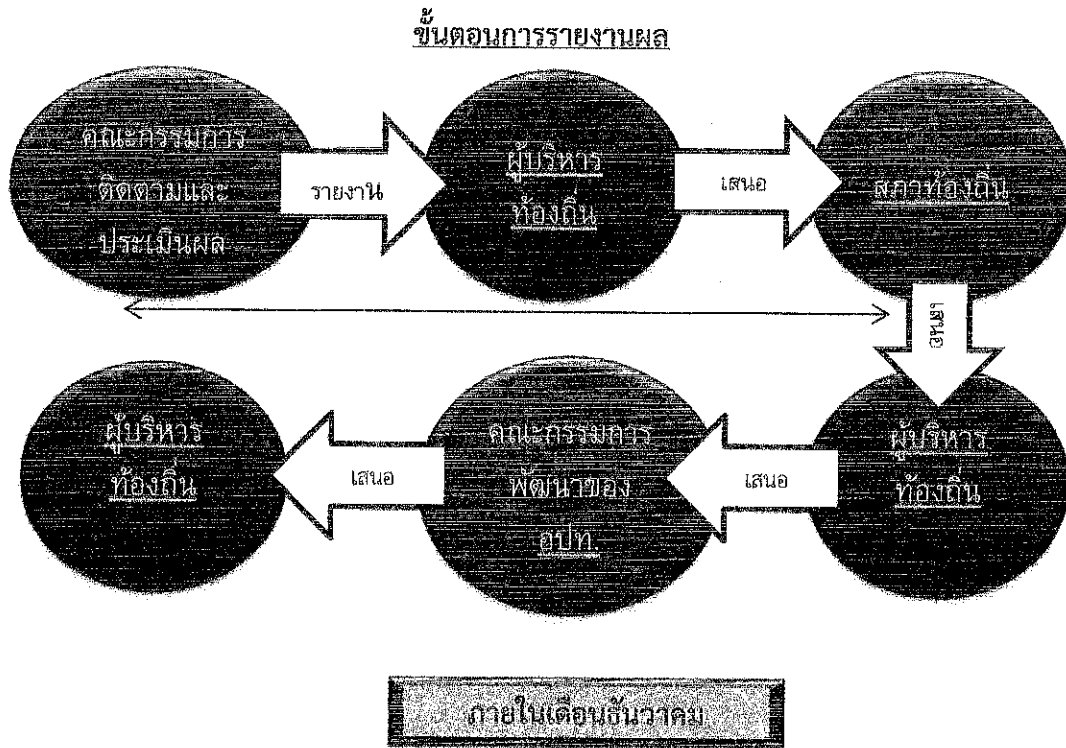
ขั้นตอนการรายงานผล

คณะกรรมการ ติดตามและ ประเมินผล

รายงาน

ผู้บริหาร ท้องถิ่น

เสนอ

สภาท้องถิ่น

เสนอ

ผู้บริหาร ท้องถิ่น

เสนอ

คณะกรรมการ พัฒนาของ อปท.

เสนอ

ผู้บริหาร ท้องถิ่น

ภายในเดือนธันวาคม